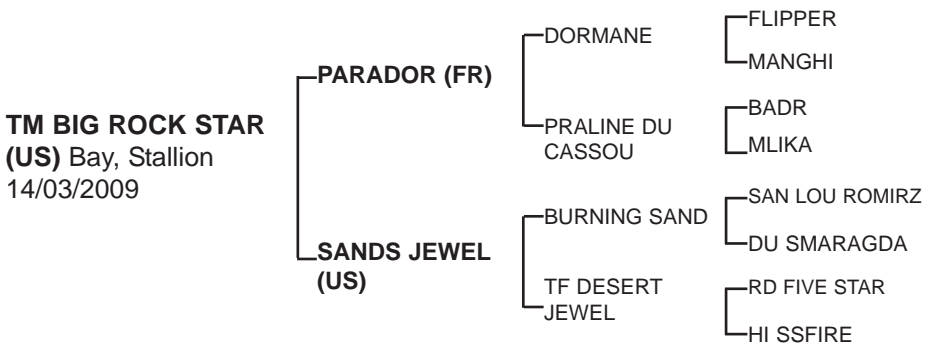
TM BIG ROCK STAR (US) Bay, Stallion 14/03/2009

PARADOR (FR)

DORMANE

FLIPPER

MANGHI

PRALINE DU CASSOU

BADR

MLIKA

SANDS JEWEL (US)

BURNING SAND

SAN LOU ROMIRZ

DU SMARAGDA

TF DESERT JEWEL

RD FIVE STAR

HI SSFIRE